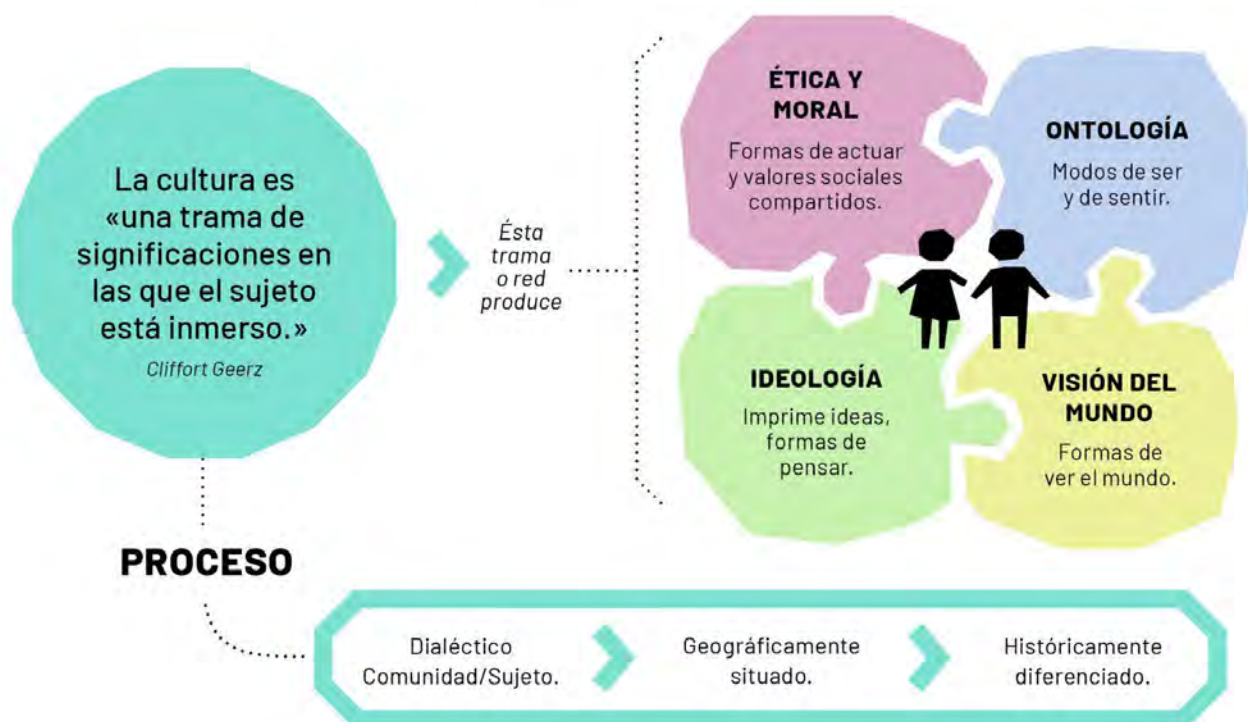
La cultura es «una trama de significaciones en las que el sujeto está inmerso.»
Cliffort Geerz

Ésta trama o red produce

ÉTICA Y MORAL
Formas de actuar y valores sociales compartidos.

ONTOLOGÍA
Modos de ser y de sentir.

IDEOLOGÍA
Imprime ideas, formas de pensar.

VISIÓN DEL MUNDO
Formas de ver el mundo.

PROCESO

Dialéctico Comunidad/Sujeto.

Geográficamente situado.

Históricamente diferenciado.